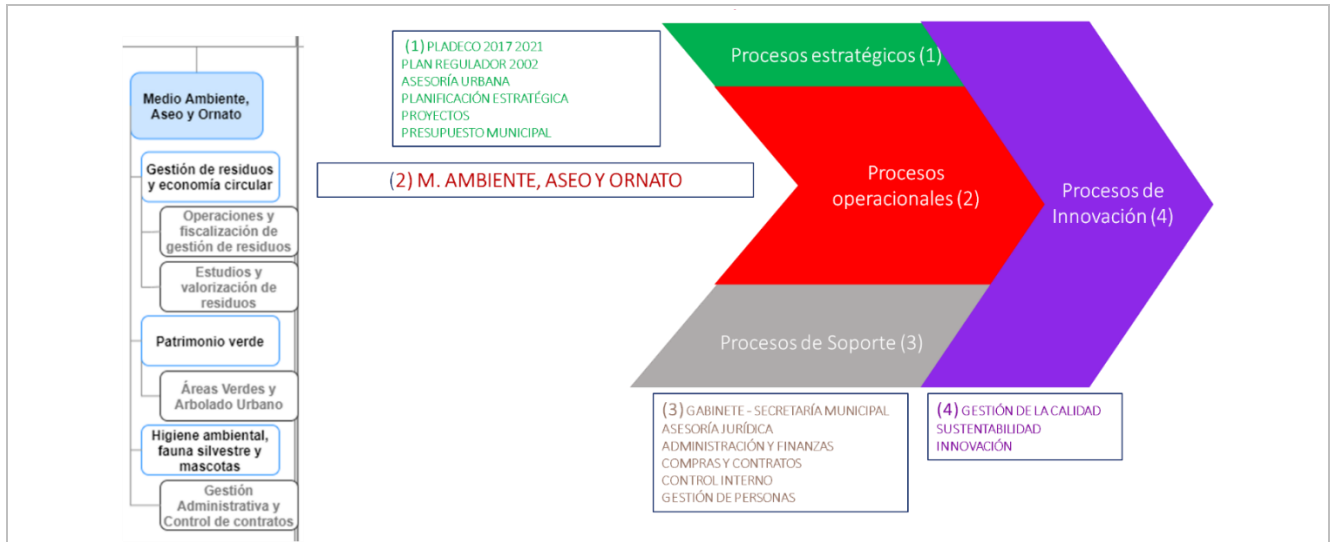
Medio Ambiente, Aseo y Ornato

Gestión de residuos y economía circular

Operaciones y fiscalización de gestión de residuos

Estudios y valorización de residuos

Patrimonio verde

Áreas Verdes y Arbolado Urbano

Higiene ambiental, fauna silvestre y mascotas

Gestión Administrativa y Control de contratos

(1) PLADECO 2017 2021
PLAN REGULADOR 2002
ASESORÍA URBANA
PLANIFICACIÓN ESTRATÉGICA
PROYECTOS
PRESUPUESTO MUNICIPAL

(2) M. AMBIENTE, ASEO Y ORNATO

Procesos estratégicos (1)

Procesos operacionales (2)

Procesos de Innovación (4)

Procesos de Soporte (3)

(3) GABINETE - SECRETARÍA MUNICIPAL
ASESORÍA JURÍDICA
ADMINISTRACIÓN Y FINANZAS
COMPRAS Y CONTRATOS
CONTROL INTERNO
GESTIÓN DE PERSONAS

(4) GESTIÓN DE LA CALIDAD
SUSTENTABILIDAD
INNOVACIÓN